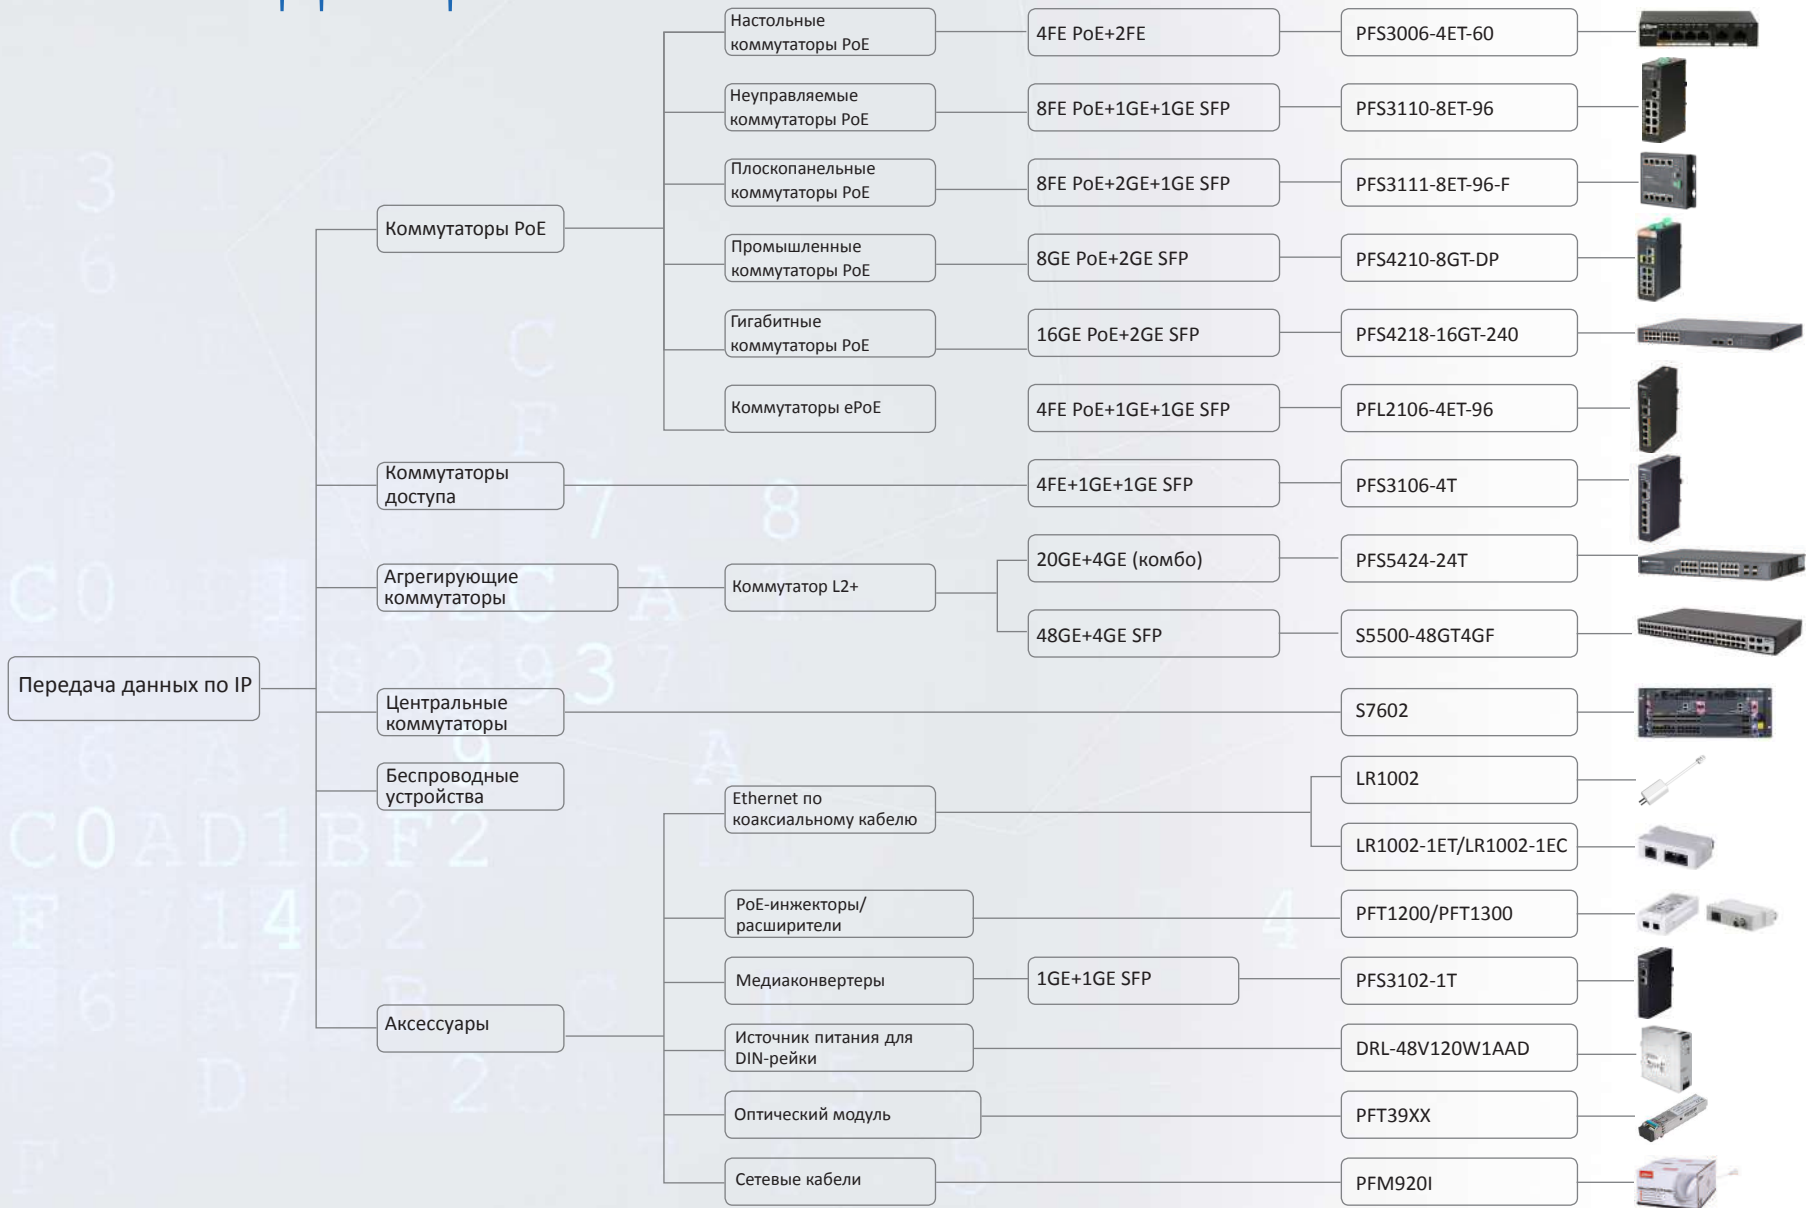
Передача данных по IP

Коммутаторы PoE

Настольные коммутаторы PoE
4FE PoE+2FE
PFS3006-4ET-60

Неуправляемые коммутаторы PoE
8FE PoE+1GE+1GE SFP
PFS3110-8ET-96

Плоскопанельные коммутаторы PoE
8FE PoE+2GE+1GE SFP
PFS3111-8ET-96-F

Промышленные коммутаторы PoE
8GE PoE+2GE SFP
PFS4210-8GT-DP

Гигабитные коммутаторы PoE
16GE PoE+2GE SFP
PFS4218-16GT-240

Коммутаторы ePoE
4FE PoE+1GE+1GE SFP
PFL2106-4ET-96

Коммутаторы доступа
4FE+1GE+1GE SFP
PFS3106-4T

Агрегирующие коммутаторы
Коммутатор L2+
20GE+4GE (комбо)
PFS5424-24T
48GE+4GE SFP
S5500-48GT4GF

Центральные коммутаторы
S7602

Беспроводные устройства

Аксессуары

Ethernet по коаксиальному кабелю
LR1002
LR1002-1ET/LR1002-1EC

PoE-инжекторы/ расширители
PFT1200/PFT1300

Медиаконвертеры
1GE+1GE SFP
PFS3102-1T

Источник питания для DIN-рейки
DRL-48V120W1AAD

Оптический модуль
PFT39XX

Сетевые кабели
PFM920I